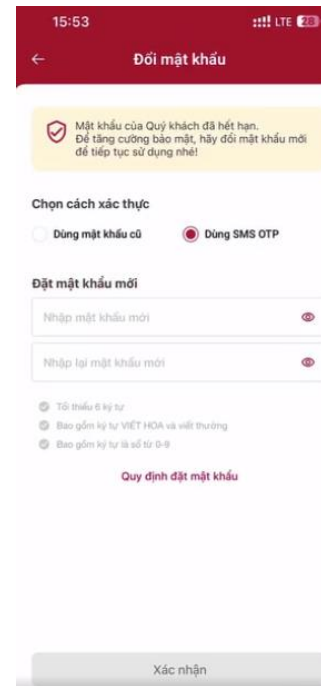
15:53
LTE 28

Đổi mật khẩu

Mật khẩu của Quý khách đã hết hạn. Để tăng cường bảo mật, hãy đổi mật khẩu mới để tiếp tục sử dụng nhé!

Chọn cách xác thực

Dùng mật khẩu cũ

Dùng SMS OTP

Đặt mật khẩu mới

Nhập mật khẩu mới

Nhập lại mật khẩu mới

Tối thiểu 6 ký tự

Bao gồm ký tự VIẾT HOA và viết thường

Bao gồm ký tự là số từ 0-9

Quy định đặt mật khẩu

Xác nhận